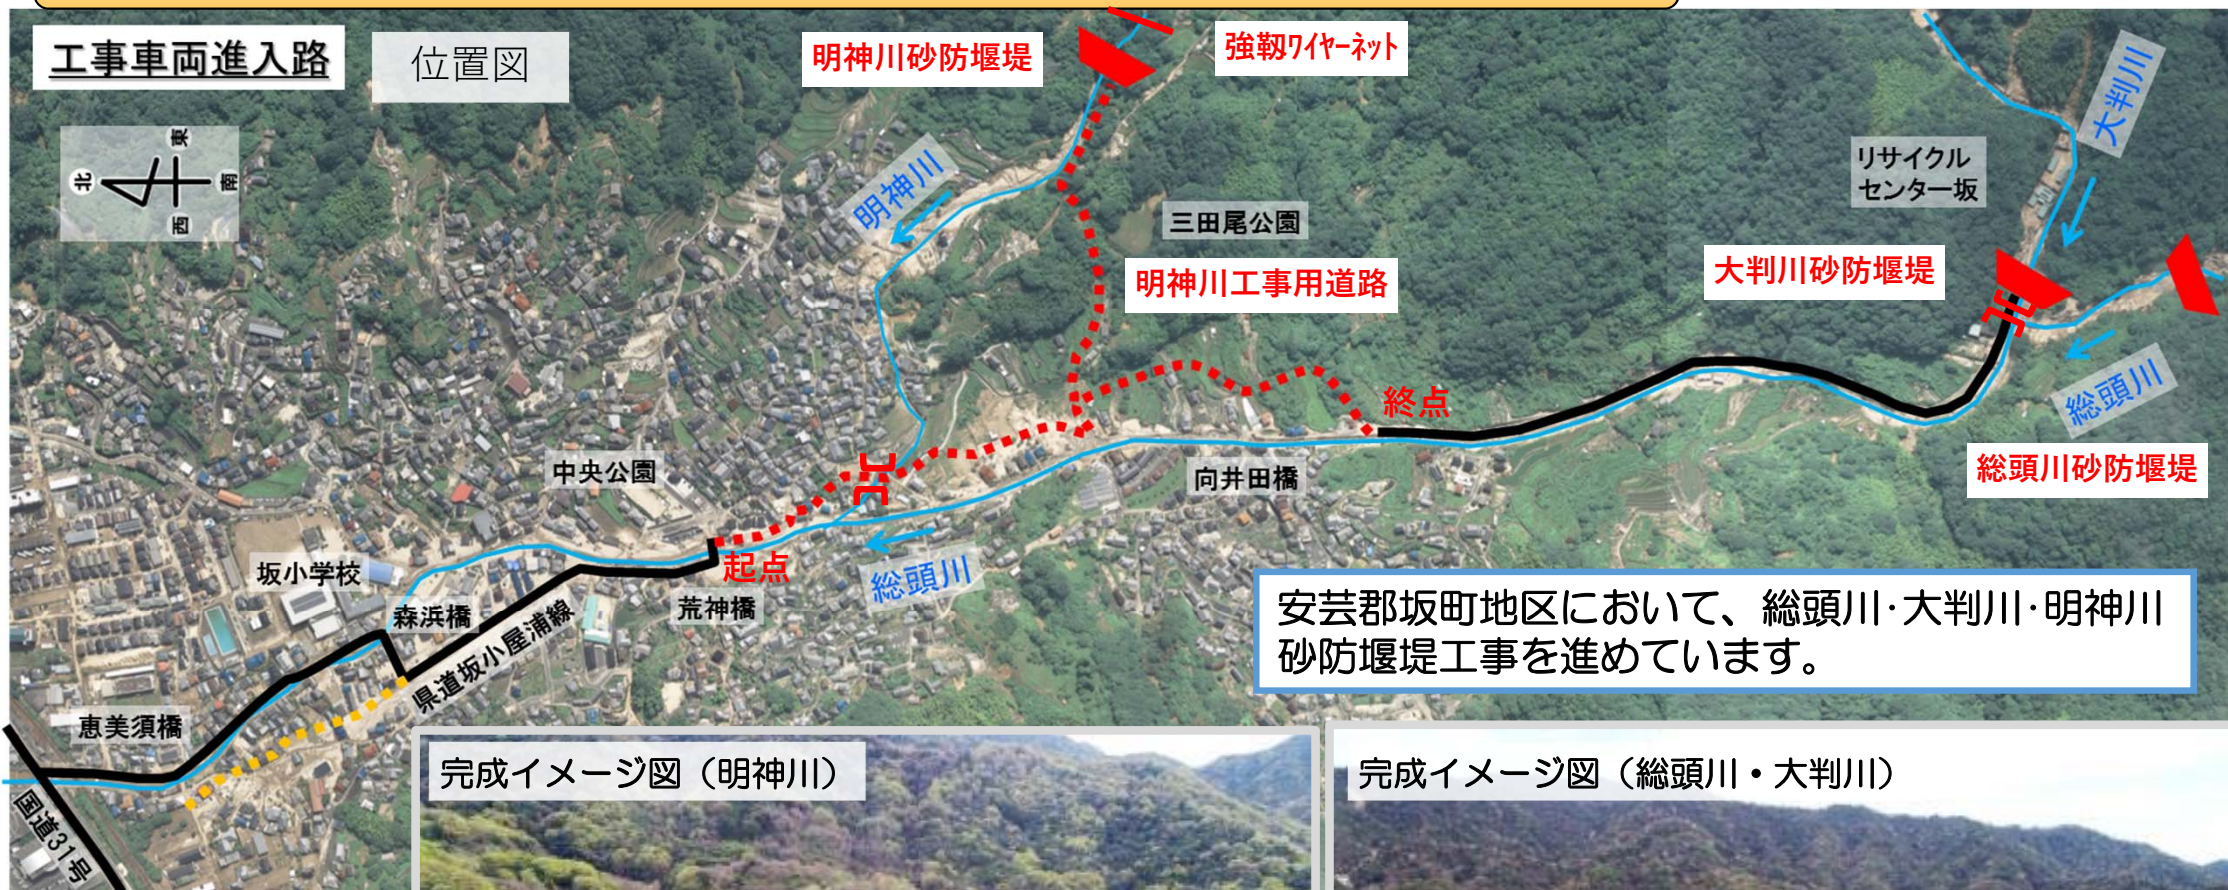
工事車両進入路

位置図

東
北
南
西

明神川砂防堰堤

強靭ワイヤーネット

明神川

三田尾公園

明神川工事用道路

リサイクルセンター坂

大判川

大判川砂防堰堤

総頭川

終点

総頭川砂防堰堤

中央公園

向井田橋

起点

総頭川

坂小学校

森浜橋

荒神橋

県道坂小屋浦線

安芸郡坂町地区において、総頭川·大判川·明神川砂防堰堤工事を進めています。

恵美須橋

国道31号

完成イメージ図（明神川）

完成イメージ図（総頭川・大判川）